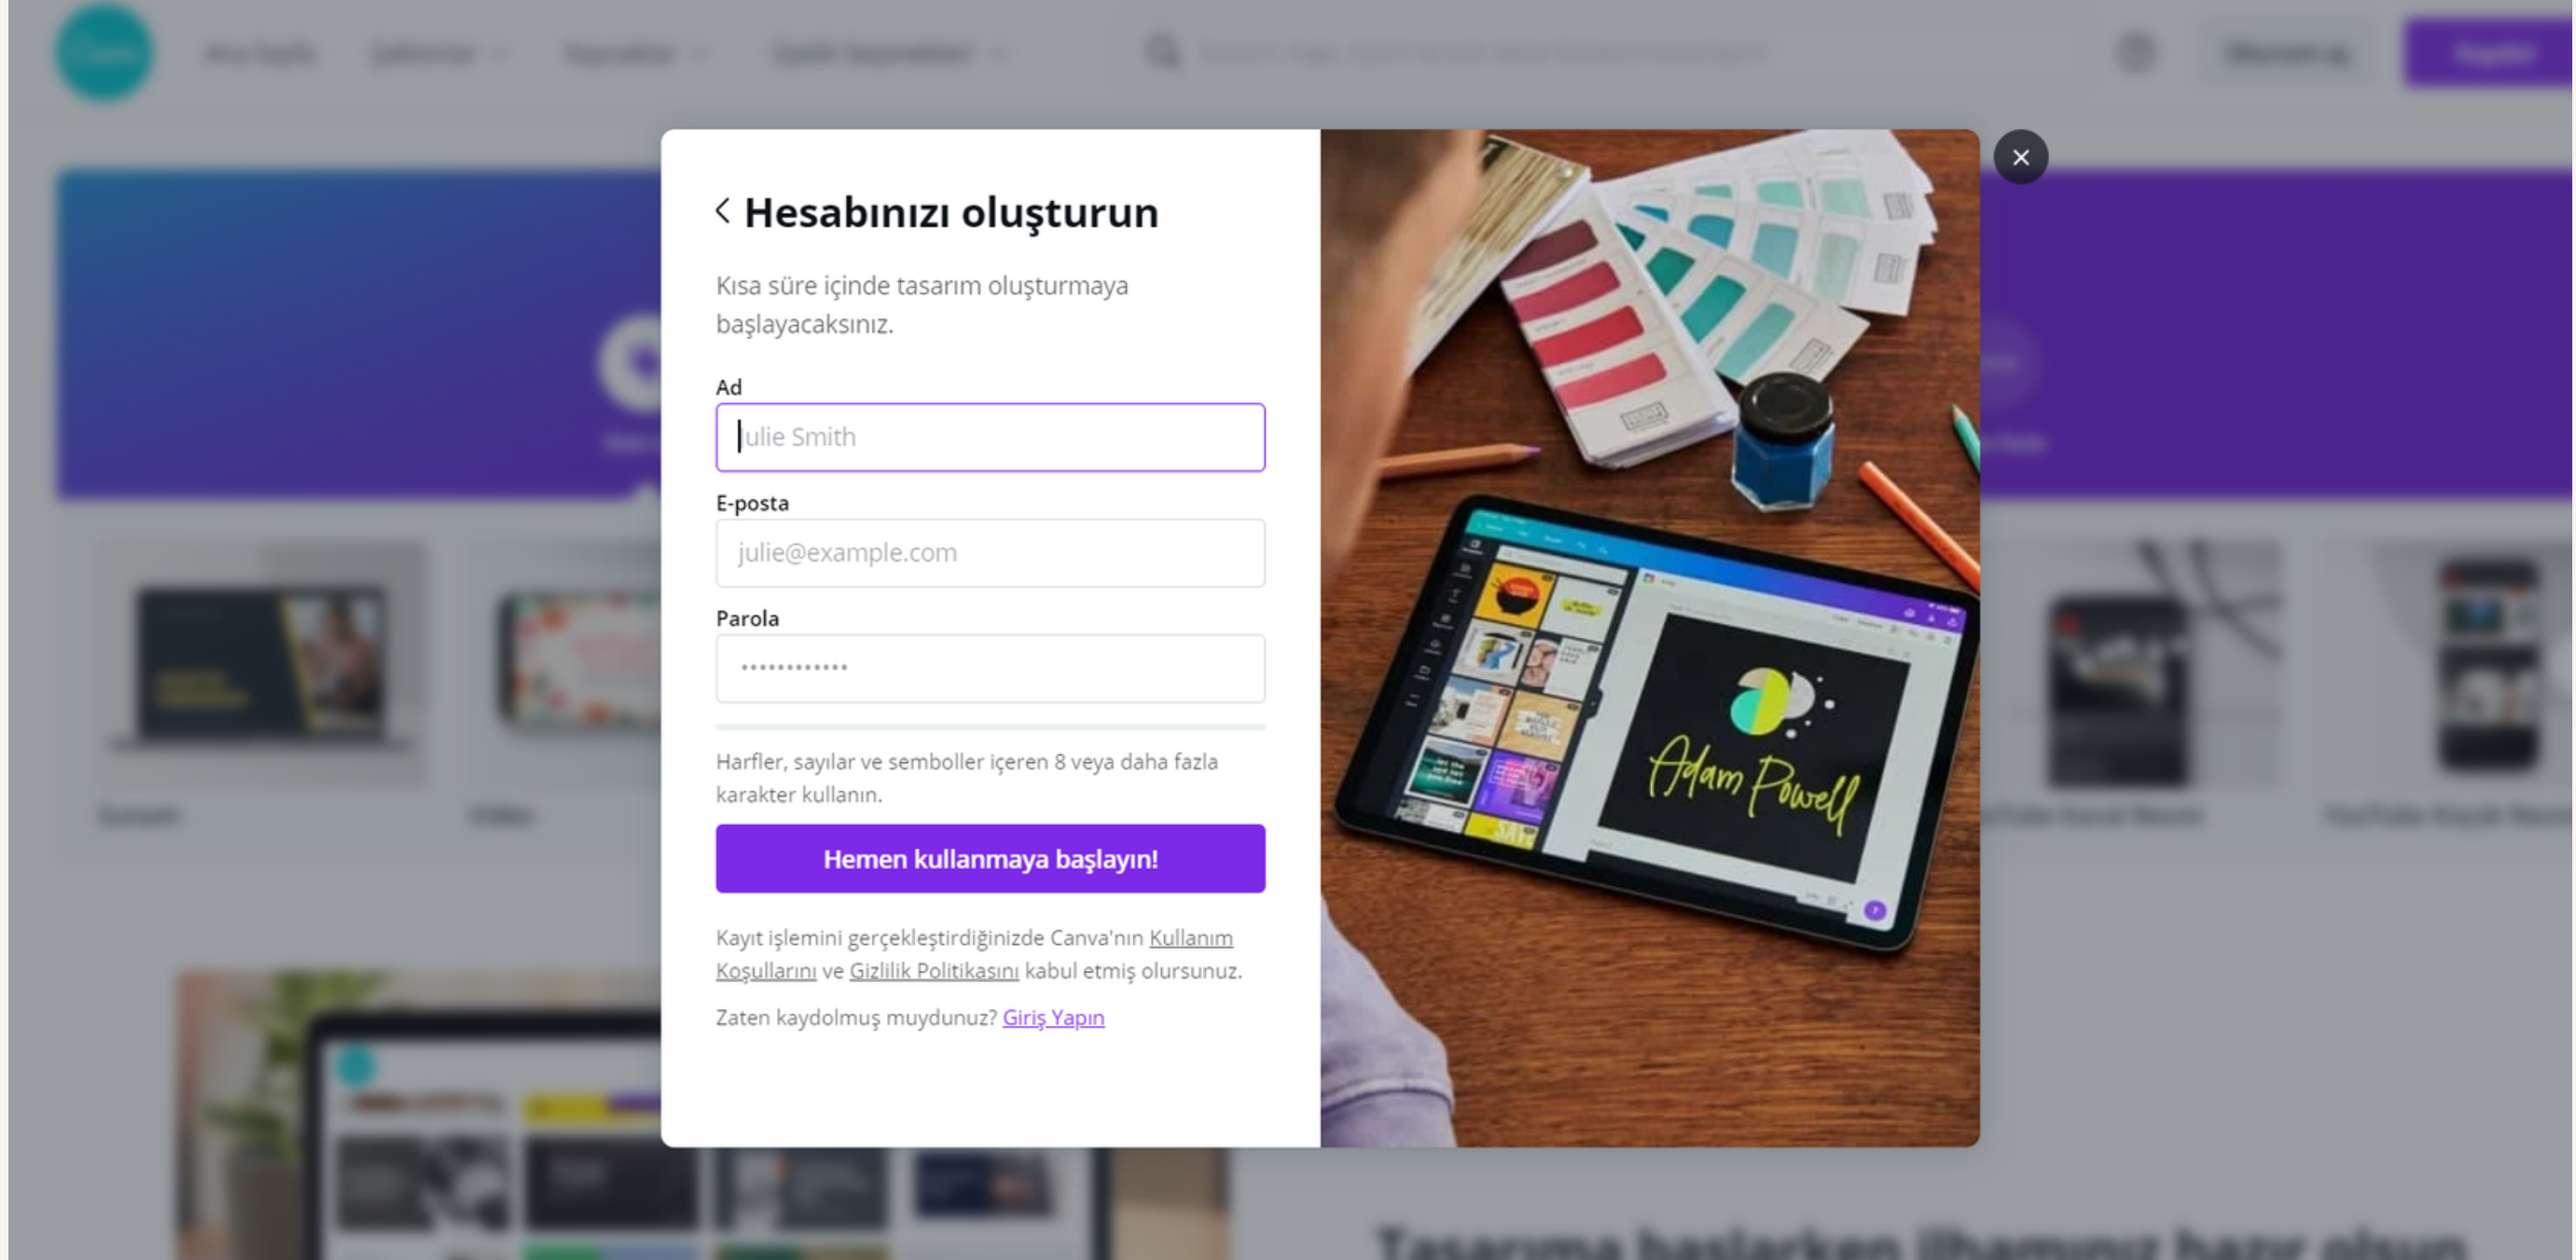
Hesabınızı oluşturun

Kısa süre içinde tasarım oluşturmaya başlayacaksınız.

Ad

Julie Smith

E-posta

julie@example.com

Parola

••••••••••••

Harfler, sayılar ve semboller içeren 8 veya daha fazla karakter kullanın.

Hemen kullanmaya başlayın!

Kayıt işlemini gerçekleştirdiğinizde Canva'nın Kullanım Koşullarını ve Gizlilik Politikasını kabul etmiş olursunuz.

Zaten kaydolmuş muydunuz? Giriş Yapın

Adam Powell